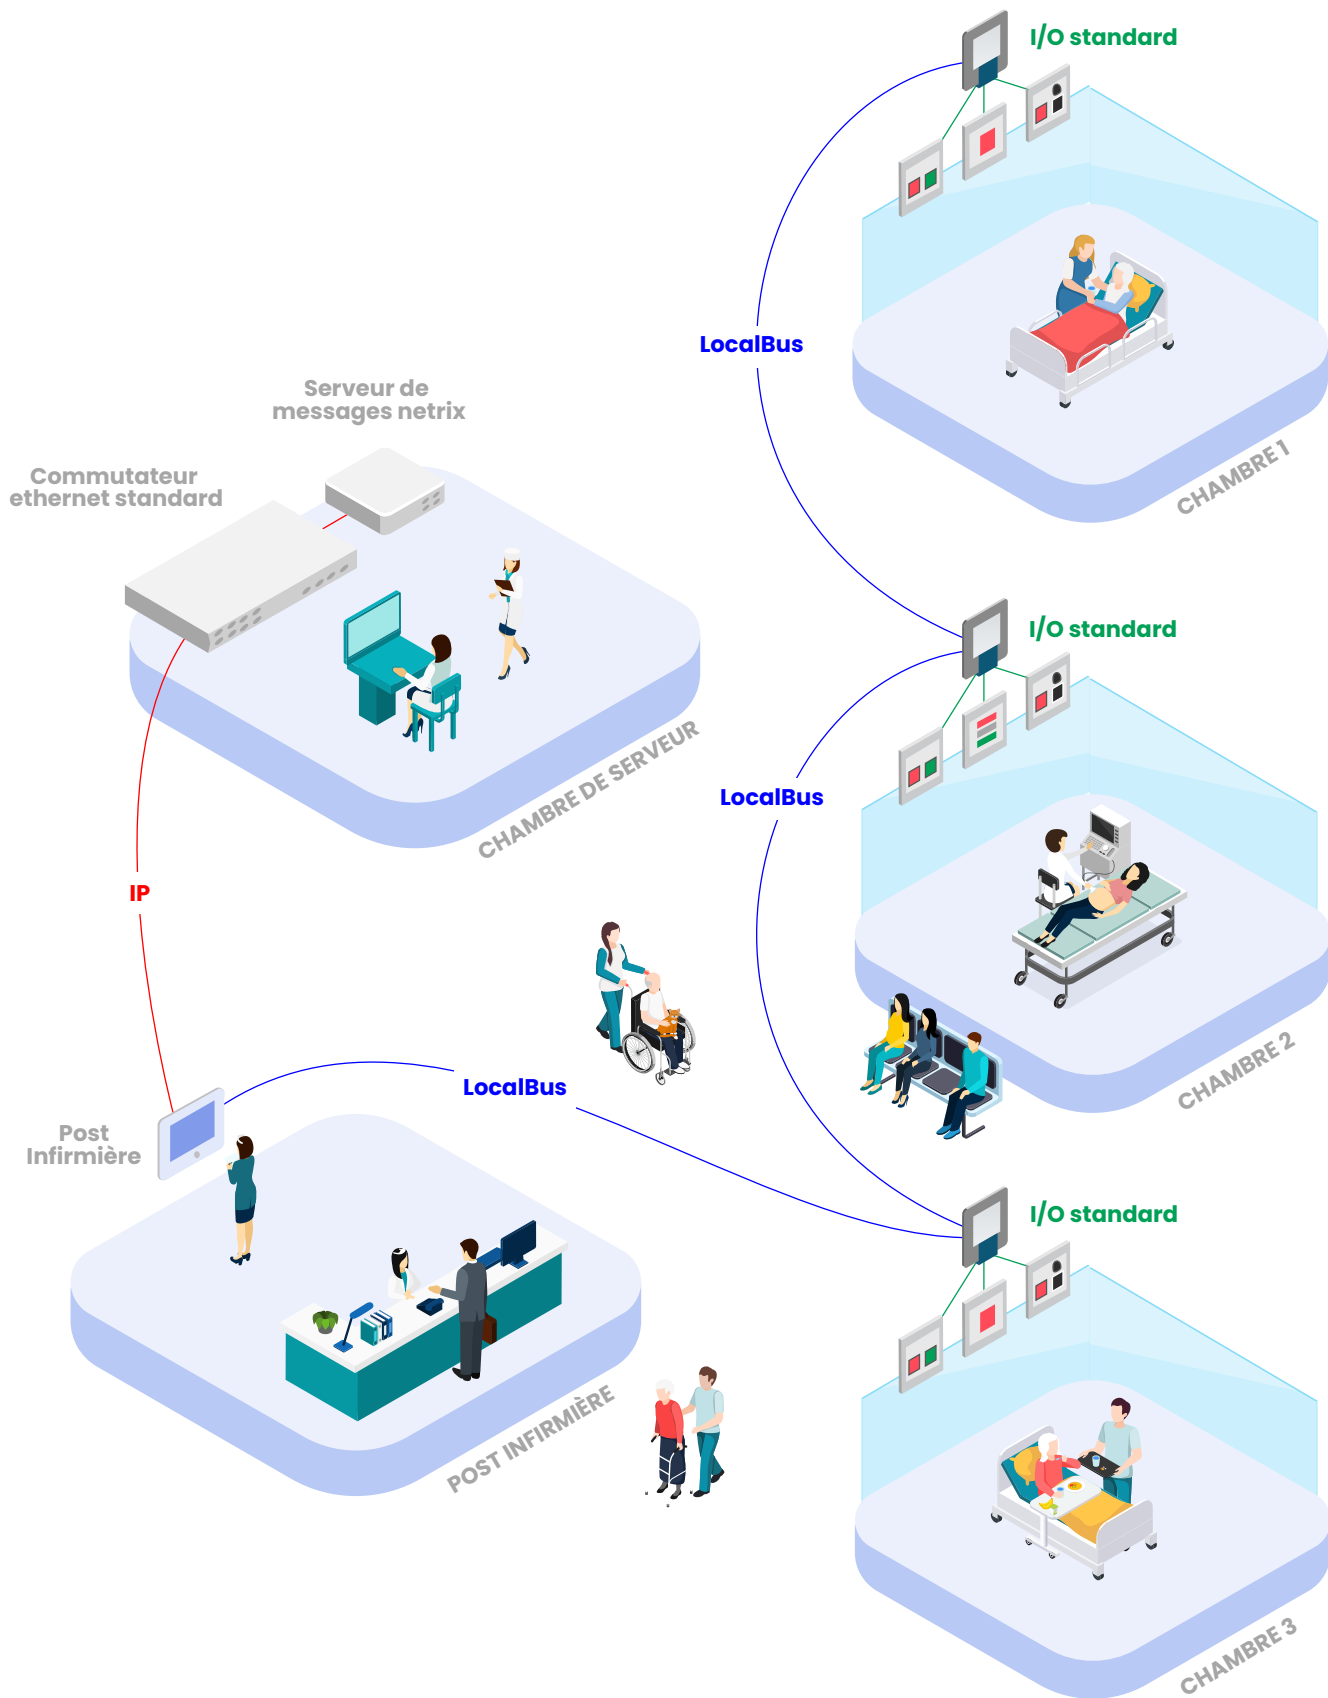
I/O standard

LocalBus

CHAMBRE 1

Serveur de messages netrix

Commutateur ethernet standard

CHAMBRE DE SERVEUR

I/O standard

LocalBus

IP

CHAMBRE 2

LocalBus

Post Infirmière

I/O standard

POST INFIRMIÈRE

CHAMBRE 3